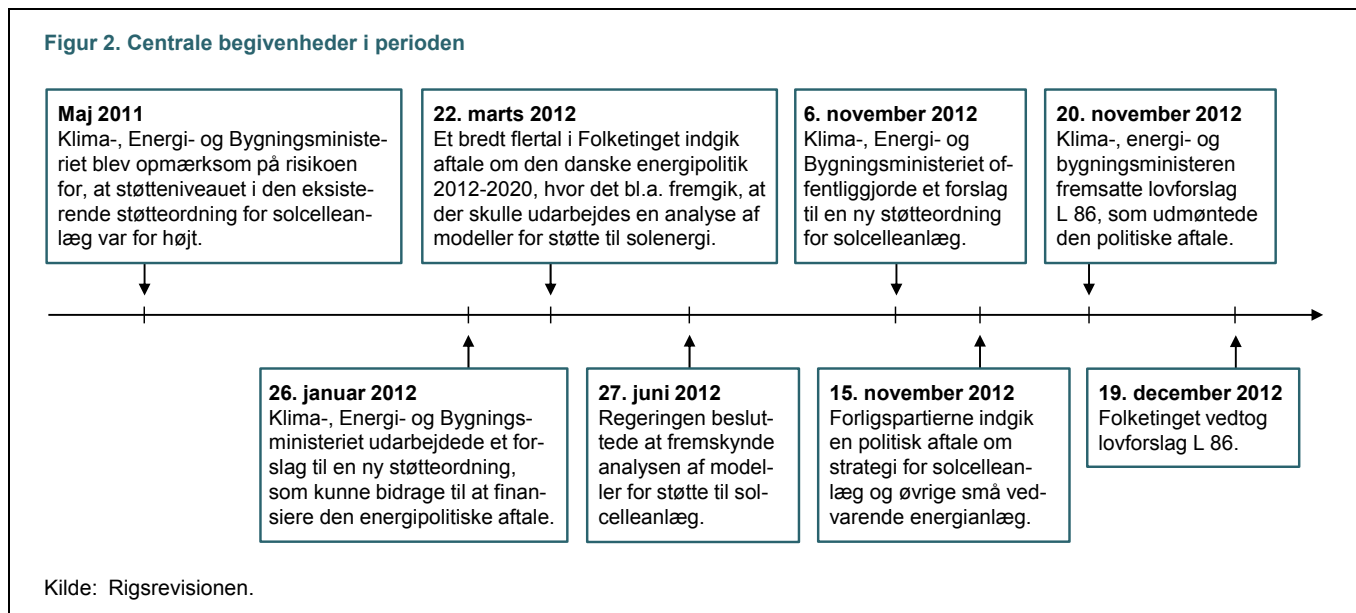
Figur 2. Centrale begivenheder i perioden

Maj 2011
Klima-, Energi- og Bygningsministeriet blev opmærksom på risikoen for, at støtteniveauet i den eksisterende støtteordning for solcelleanlæg var for højt.

22. marts 2012
Et bredt flertal i Folketinget indgik aftale om den danske energipolitik 2012-2020, hvor det bl.a. fremgik, at der skulle udarbejdes en analyse af modeller for støtte til solenergi.

6. november 2012
Klima-, Energi- og Bygningsministeriet offentliggjorde et forslag til en ny støtteordning for solcelleanlæg.

20. november 2012
Klima-, energi- og bygningsministeren fremsatte lovforslag L 86, som udmøntede den politiske aftale.

26. januar 2012
Klima-, Energi- og Bygningsministeriet udarbejdede et forslag til en ny støtteordning, som kunne bidrage til at finansiere den energipolitiske aftale.

27. juni 2012
Regeringen besluttede at fremskynde analysen af modeller for støtte til solcelleanlæg.

15. november 2012
Forligspartierne indgik en politisk aftale om strategi for solcelleanlæg og øvrige små vedvarende energianlæg.

19. december 2012
Folketinget vedtog lovforslag L 86.

Kilde: Rigsrevisionen.